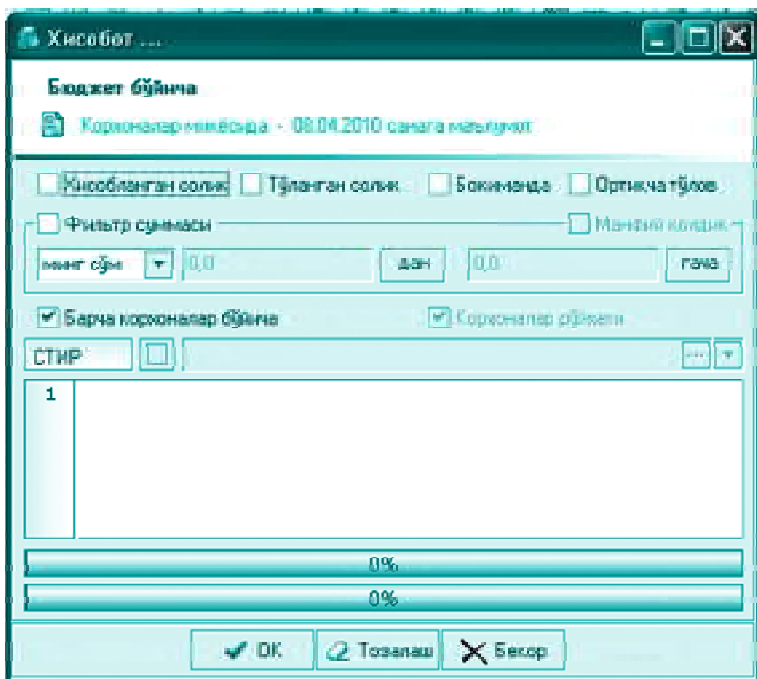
Хисобот ...

Бюджет бўйича

Корхоналар миқёсида - 08.04.2010 санага маълумот

Хисобланган солиқ
Тўланган солиқ
Боқимонда
Ортиқча тўлов

Фильтр суммаси
Манфий қолдиқ

минг сўм
0,0
дан
0,0
гача

Барча корхоналар бўйича
Корхоналар рўйхати

СТИР

1

0%

0%

OK
Тозалаш
Бекор